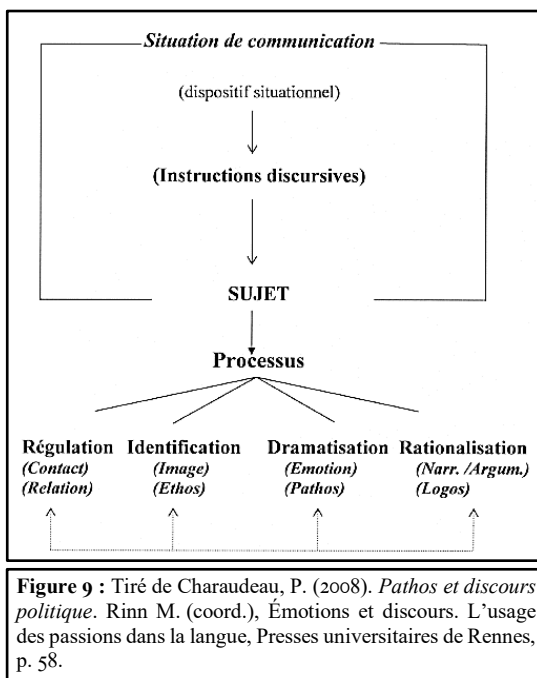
Situation de communication

(dispositif situationnel)

(Instructions discursives)

SUJET

Processus

Régulation (Contact) (Relation)

Identification (Image) (Ethos)

Dramatisation (Emotion) (Pathos)

Rationalisation (Narr. /Argum.) (Logos)

**Figure 9 :** Tiré de Charaudeau, P. (2008). *Pathos et discours politique*. Rinn M. (coord.), Émotions et discours. L'usage des passions dans la langue, Presses universitaires de Rennes, p. 58.